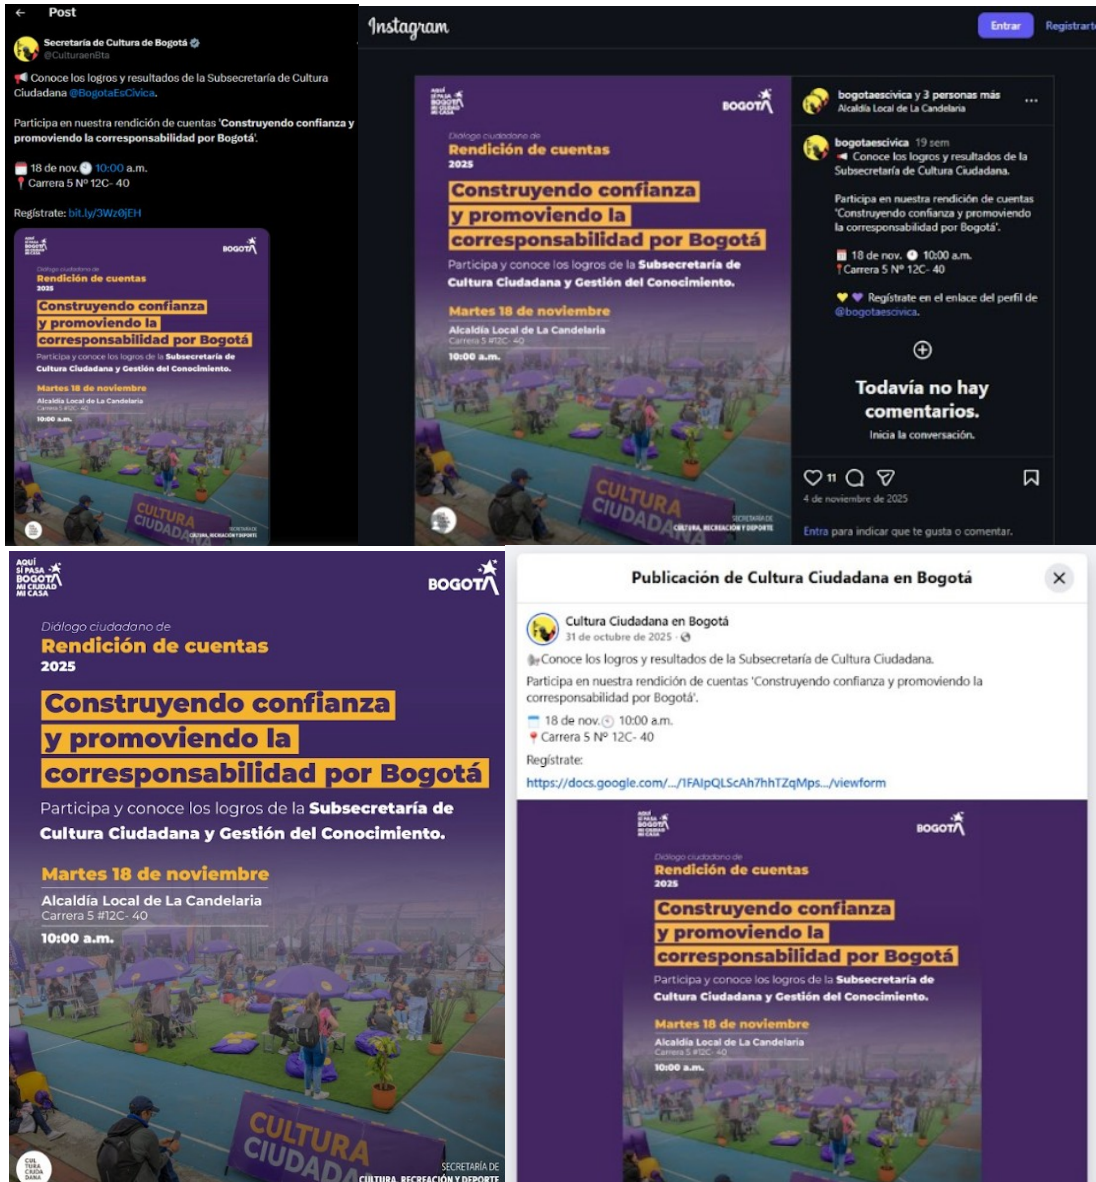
Post

Secretaría de Cultura de Bogotá
@CulturaenBta

Conoce los logros y resultados de la Subsecretaría de Cultura Ciudadana @BogotaEsCivica.

Participa en nuestra rendición de cuentas 'Construyendo confianza y promoviendo la corresponsabilidad por Bogotá'.

18 de nov. 10:00 a.m.
Carrera 5 N° 12C- 40

Regístrate: bit.ly/3Wz0jEH

AQUÍ SÍ PASA BOGOTÁ MI CIUDAD MI CASA
BOGOTÁ
Diálogo ciudadano de
Rendición de cuentas
2025
Construyendo confianza
y promoviendo la
corresponsabilidad por Bogotá
Participa y conoce los logros de la Subsecretaría de Cultura Ciudadana y Gestión del Conocimiento.
Martes 18 de noviembre
Alcaldía Local de La Candelaria
Carrera 5 #12C- 40
10:00 a.m.
CULTURA CIUDADANA
SECRETARÍA DE CULTURA, RECREACIÓN Y DEPORTE

Instagram
Entrar
Registrarte

bogotaescivica y 3 personas más
Alcaldía Local de La Candelaria

bogotaescivica 19 sem
Conoce los logros y resultados de la Subsecretaría de Cultura Ciudadana.

Participa en nuestra rendición de cuentas 'Construyendo confianza y promoviendo la corresponsabilidad por Bogotá'.

18 de nov. 10:00 a.m.
Carrera 5 N° 12C- 40

Regístrate en el enlace del perfil de @bogotaescivica.

Todavía no hay comentarios.
Inicia la conversación.

11
4 de noviembre de 2025
Entra para indicar que te gusta o comentar.

AQUÍ SÍ PASA BOGOTÁ MI CIUDAD MI CASA
BOGOTÁ
Diálogo ciudadano de
Rendición de cuentas
2025
Construyendo confianza
y promoviendo la
corresponsabilidad por Bogotá
Participa y conoce los logros de la Subsecretaría de Cultura Ciudadana y Gestión del Conocimiento.
Martes 18 de noviembre
Alcaldía Local de La Candelaria
Carrera 5 #12C- 40
10:00 a.m.
CULTURA CIUDADANA
CUL TURA CIUDA DANA
SECRETARÍA DE CULTURA, RECREACIÓN Y DEPORTE

Publicación de Cultura Ciudadana en Bogotá

Cultura Ciudadana en Bogotá
31 de octubre de 2025

Conoce los logros y resultados de la Subsecretaría de Cultura Ciudadana.

Participa en nuestra rendición de cuentas 'Construyendo confianza y promoviendo la corresponsabilidad por Bogotá'.

18 de nov. 10:00 a.m.
Carrera 5 N° 12C- 40

Regístrate:
https://docs.google.com/.../1FAIpQLScAh7hhTZqMps.../viewform

BOGOTÁ
Diálogo ciudadano de
Rendición de cuentas
2025
Construyendo confianza
y promoviendo la
corresponsabilidad por Bogotá
Participa y conoce los logros de la Subsecretaría de Cultura Ciudadana y Gestión del Conocimiento.
Martes 18 de noviembre
Alcaldía Local de La Candelaria
Carrera 5 #12C- 40
10:00 a.m.